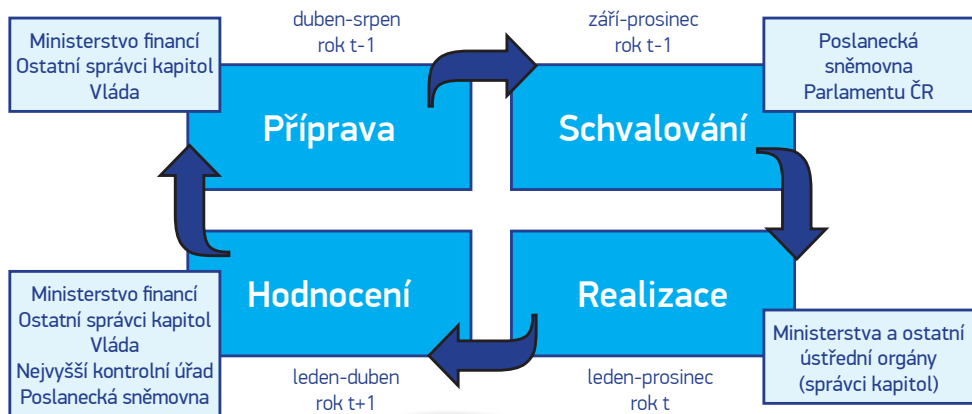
Ministerstvo financí
Ostatní správci kapitol
Vláda

duben-srpen
rok t-1

září-prosinec
rok t-1

Poslanecká sněmovna
Parlamentu ČR

Příprava

Schvalování

Hodnocení

Realizace

Ministerstvo financí
Ostatní správci kapitol
Vláda
Nejvyšší kontrolní úřad
Poslanecká sněmovna

leden-duben
rok t+1

leden-prosinec
rok t

Ministerstva a ostatní
ústřední orgány
(správci kapitol)